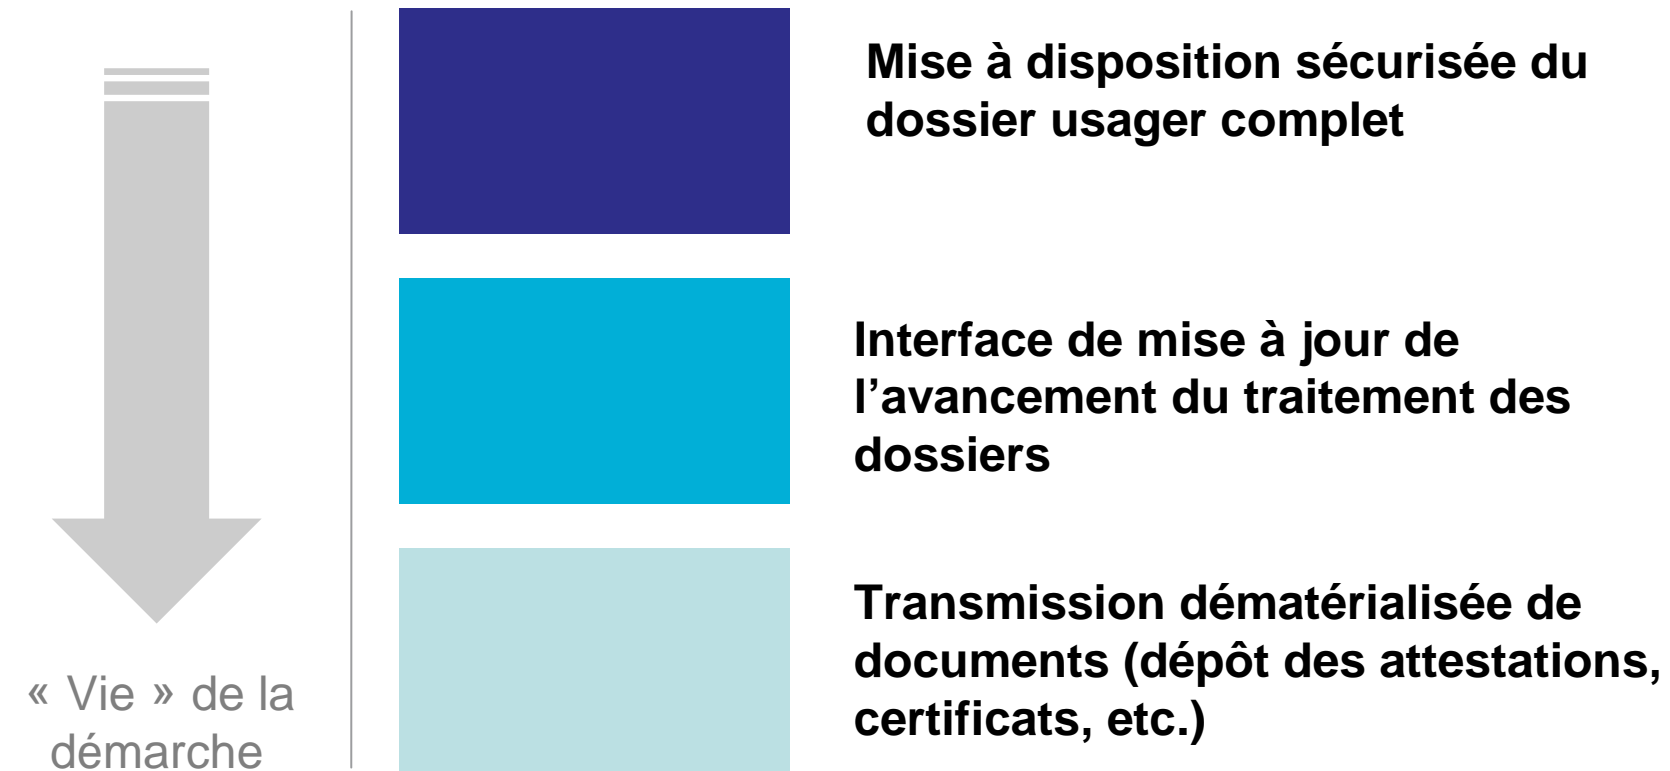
Mise à disposition sécurisée du dossier usager complet

Interface de mise à jour de l’avancement du traitement des dossiers

Transmission dématérialisée de documents (dépôt des attestations, certificats, etc.)

« Vie » de la démarche